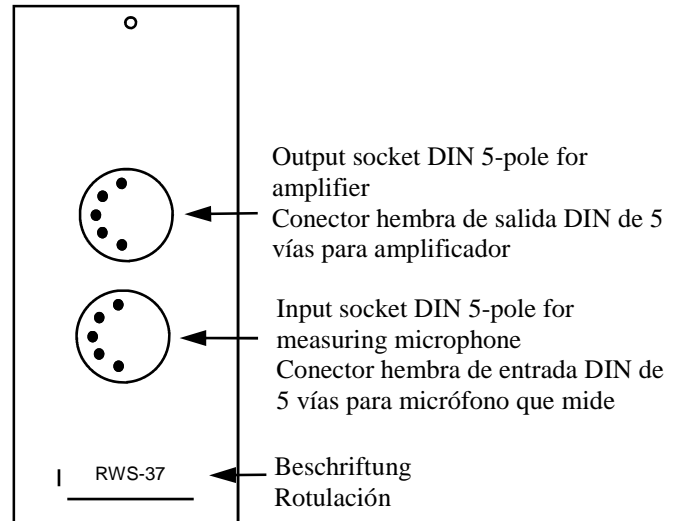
Output socket DIN 5-pole for amplifier
Conector hembra de salida DIN de 5 vías para amplificador

Input socket DIN 5-pole for measuring microphone
Conector hembra de entrada DIN de 5 vías para micrófono que mide

RWS-37

Beschriftung
Rotulación